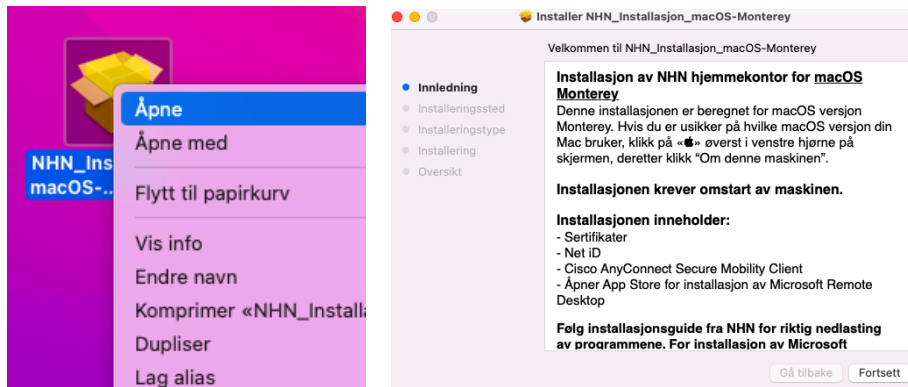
NHN_Ins
macOS-...

Åpne
Åpne med
Flytt til papirkurv
Vis info
Endre navn
Komprimer «NHN_Installa
Dupliser
Lag alias

Installer NHN_Installasjon_macOS-Monterey

Velkommen til NHN_Installasjon_macOS-Monterey

Innledning
Installeringssted
Installeringstype
Installering
Oversikt

Installasjon av NHN hjemmekontor for macOS Monterey
Denne installasjonen er beregnet for macOS versjon Monterey. Hvis du er usikker på hvilke macOS versjon din Mac bruker, klikk på «» øverst i venstre hjørne på skjermen, deretter klikk "Om denne maskinen".

Installasjonen krever omstart av maskinen.

Installasjonen inneholder:
- Sertifikater
- Net iD
- Cisco AnyConnect Secure Mobility Client
- Åpner App Store for installasjon av Microsoft Remote Desktop

Følg installasjonsguide fra NHN for riktig nedlasting av programmene. For installasjon av Microsoft

Gå tilbake
Fortsett